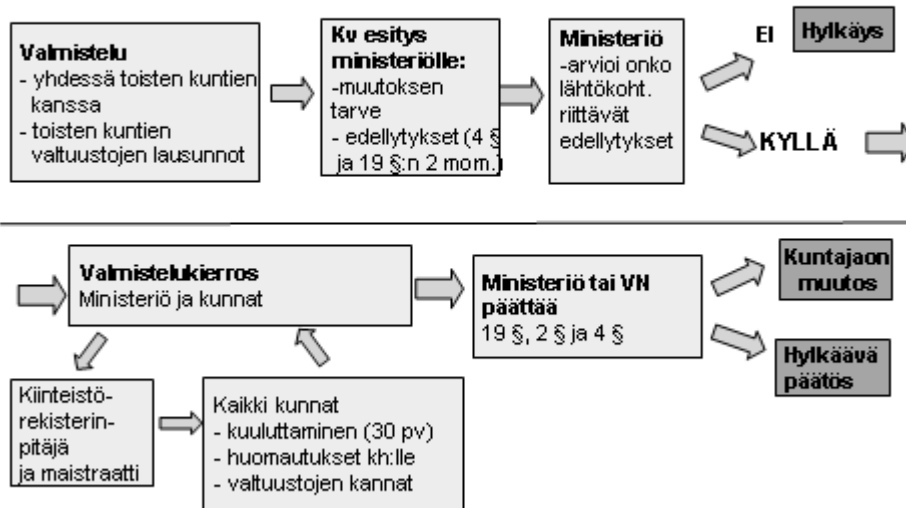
Valmistelu
- yhdessä toisten kuntien kanssa
- toisten kuntien valtuustojen lausunnot

Kv esitys ministeriölle:
-muutoksen tarve
- edellytykset (4 § ja 19 §:n 2 mom.)

Ministeriö
-arvioi onko lähtökoht. riittävät edellytykset

EI

Hylkäys

KYLLÄ

Valmistelukierros
Ministeriö ja kunnat

Ministeriö tai VN päättää
19 §, 2 § ja 4 §

Kuntajaon muutos

Hylkäävä päätös

Kiinteistörekisterinpitäjä ja maistraatti

Kaikki kunnat
- kuuluttaminen (30 pv)
- huomautukset kh:lle
- valtuustojen kannat